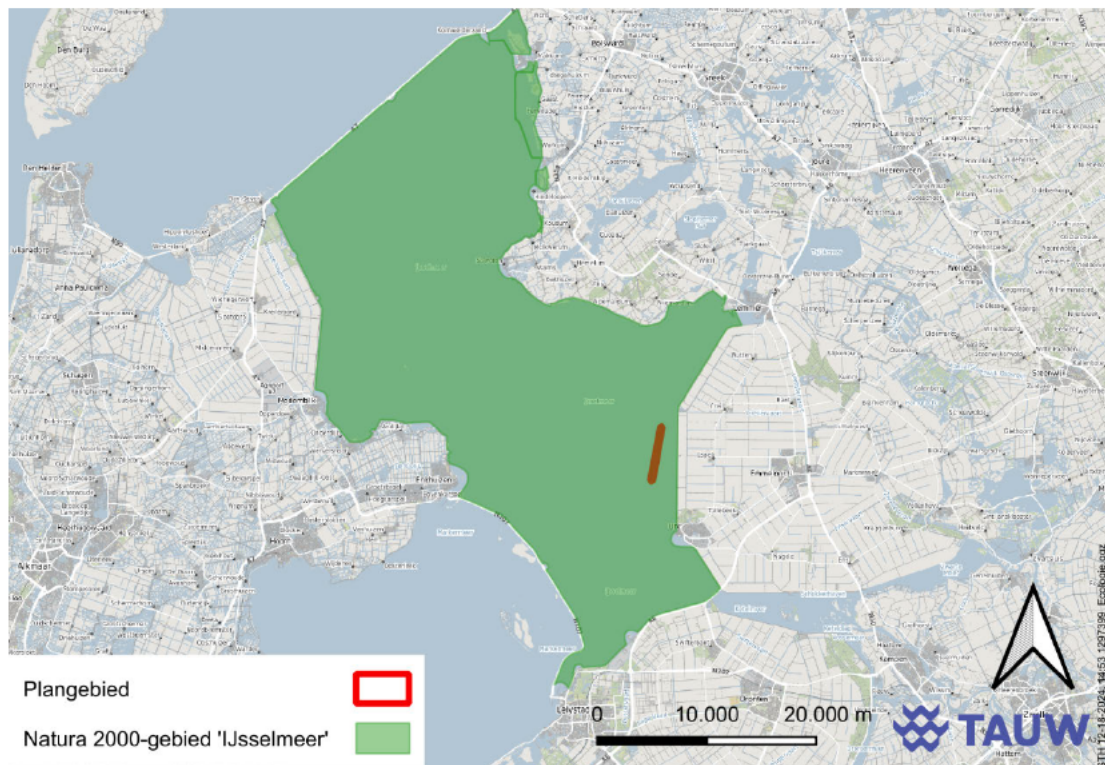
Den Burg

Den Helder

Bolsward

Sneek

Joure

Heerenveen

Lemmer

Emmeloord

Medemblik

Enkhuizen

Hoorn

Alkmaar

Lelystad

Urk

Plangebied

Natura 2000-gebied 'IJsselmeer'

0 10.000 20.000 m

TAUW

BTH 12-18-2024 14:53 1297399 Ecologie.qgz